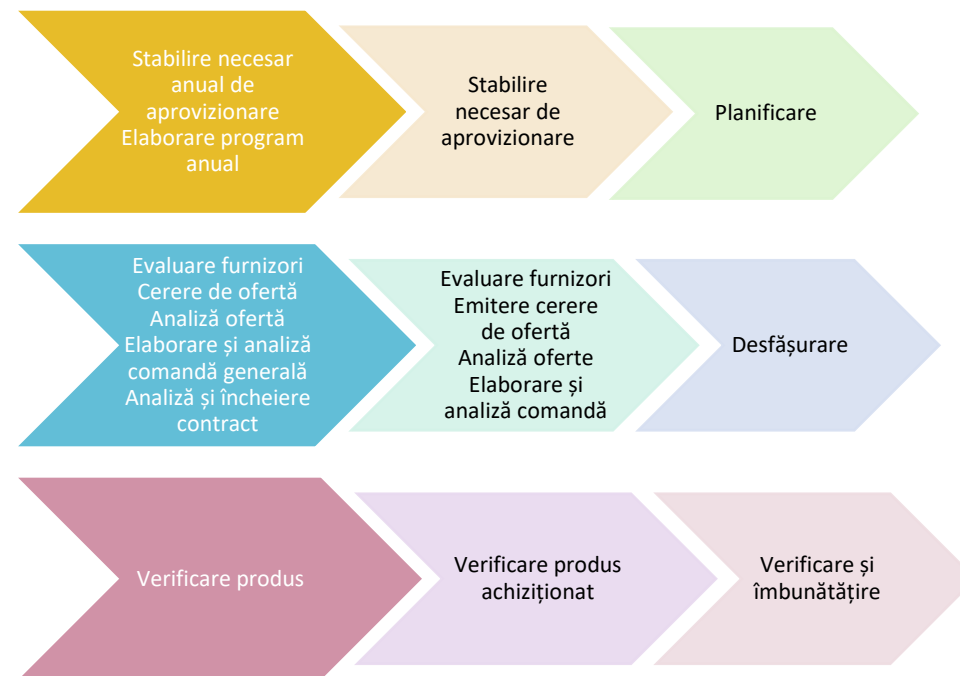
Stabilire necesar anual de aprovizionare
Elaborare program anual

Stabilire necesar de aprovizionare

Planificare

Evaluare furnizori
Cerere de ofertă
Analiză ofertă
Elaborare și analiză comandă generală
Analiză și încheiere contract

Evaluare furnizori
Emitere cerere de ofertă
Analiză oferte
Elaborare și analiză comandă

Desfășurare

Verificare produs

Verificare produs achiziționat

Verificare și îmbunătățire